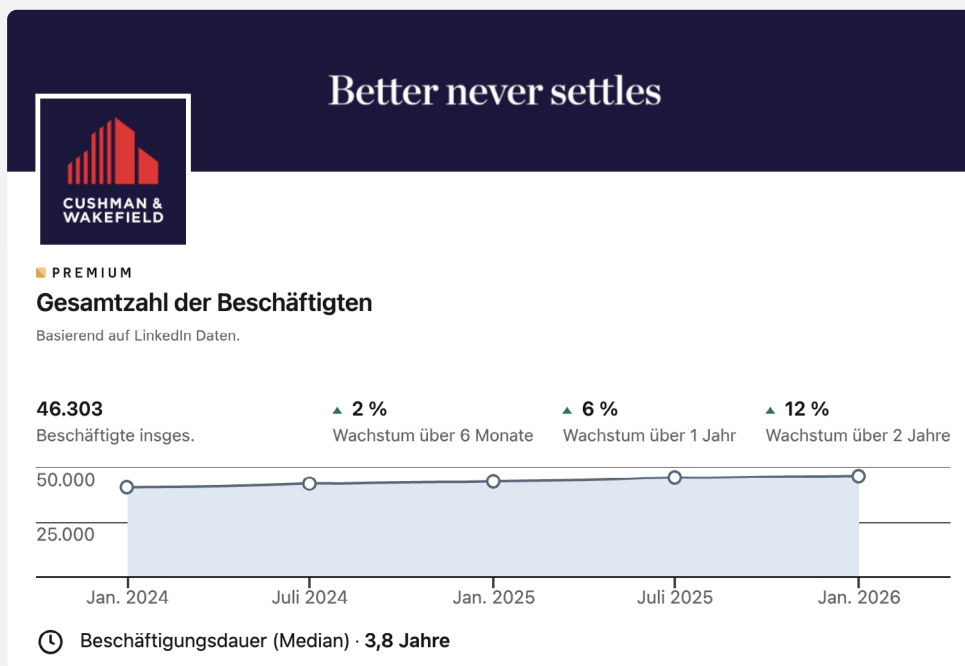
Better never settles

CUSHMAN & WAKEFIELD

PREMIUM

Gesamtzahl der Beschäftigten

Basierend auf LinkedIn Daten.

46.303
Beschäftigte insges.

▲ 2 %
Wachstum über 6 Monate

▲ 6 %
Wachstum über 1 Jahr

▲ 12 %
Wachstum über 2 Jahre

50.000
25.000

Jan. 2024 Juli 2024 Jan. 2025 Juli 2025 Jan. 2026

Beschäftigungsdauer (Median) · 3,8 Jahre